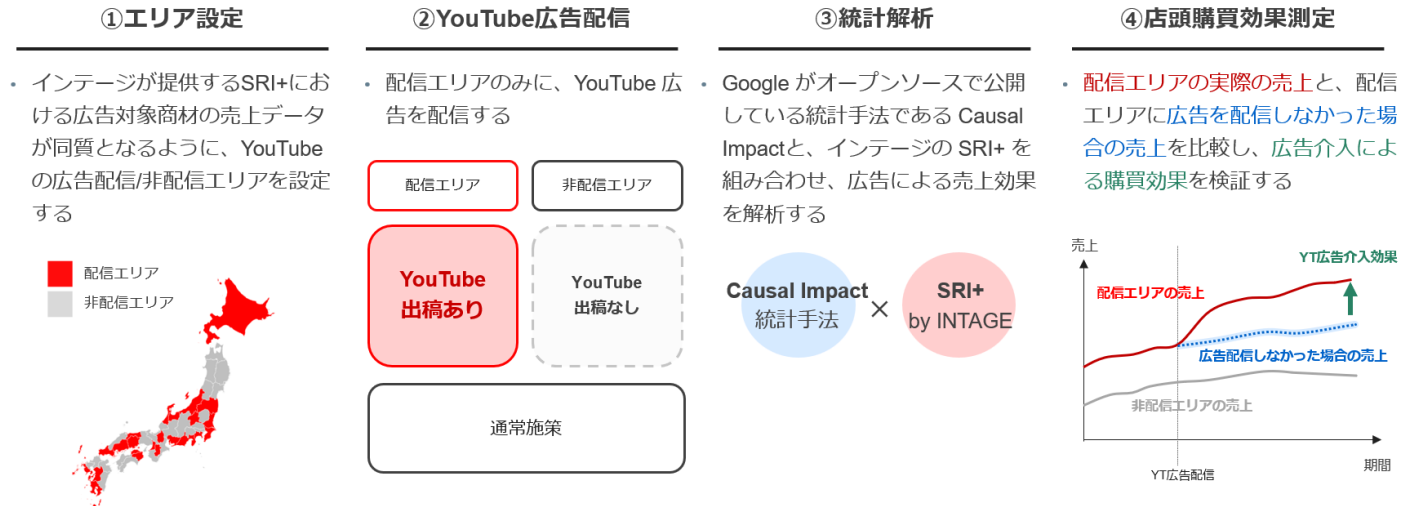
①エリア設定

• インテージが提供するSRI+における広告対象商材の売上データが同質となるように、YouTubeの広告配信/非配信エリアを設定する

配信エリア
非配信エリア

②YouTube広告配信

• 配信エリアのみに、YouTube 広告を配信する

配信エリア
非配信エリア
YouTube 出稿あり
YouTube 出稿なし
通常施策

③統計解析

• Google がオープンソースで公開している統計手法である Causal Impactと、インテージの SRI+ を組み合わせ、広告による売上効果を解析する

Causal Impact 統計手法
×
SRI+ by INTAGE

④店頭購買効果測定

• 配信エリアの実際の売上と、配信エリアに広告を配信しなかった場合の売上を比較し、広告介入による購買効果を検証する

売上
YT広告介入効果
配信エリアの売上
広告配信しなかった場合の売上
非配信エリアの売上
YT広告配信
期間